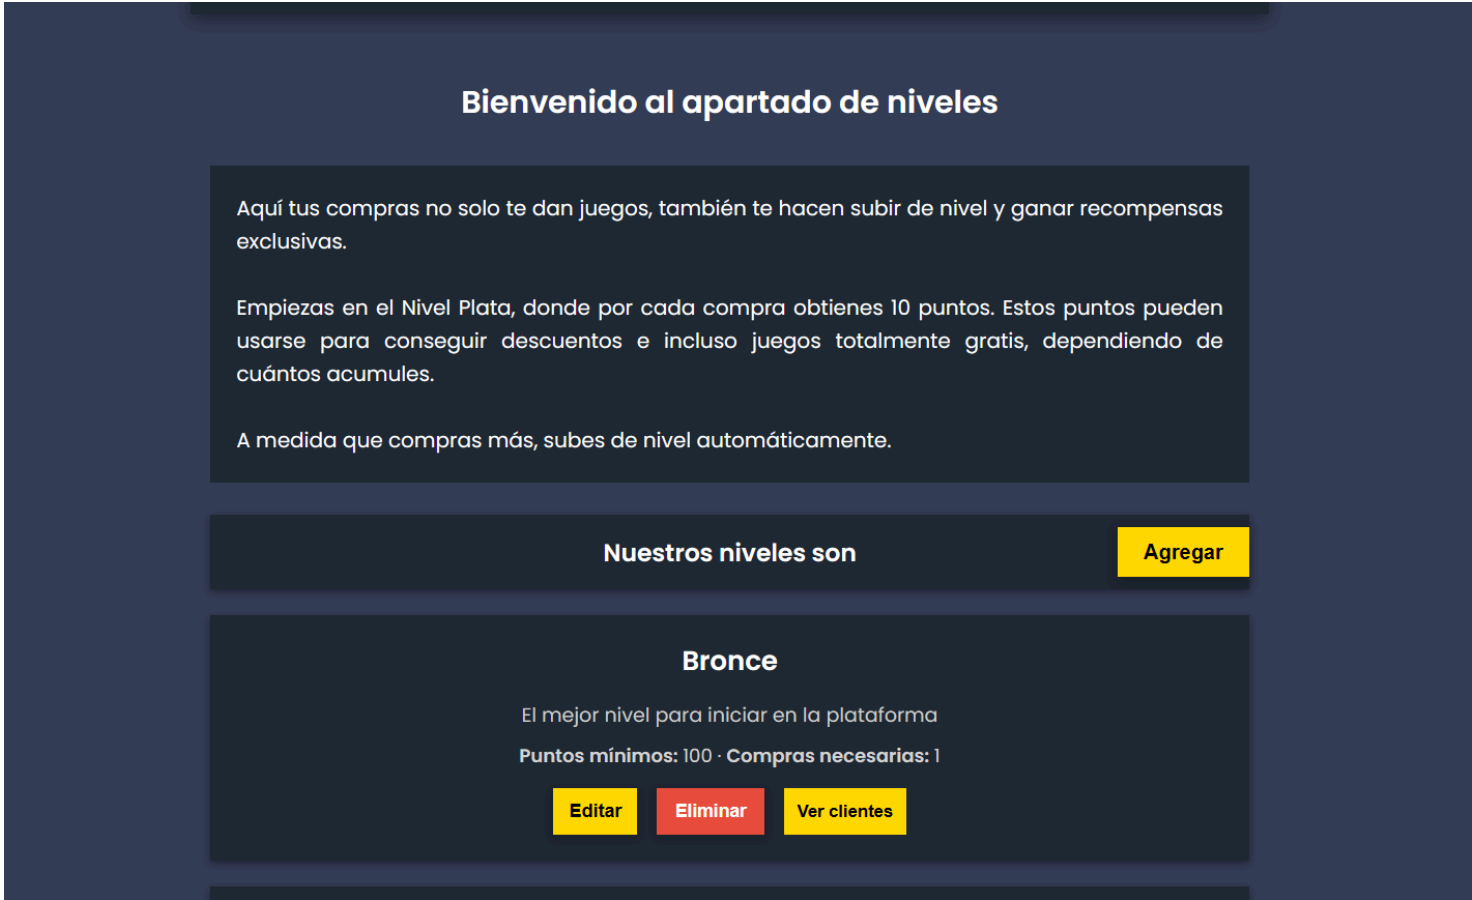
Bienvenido al apartado de niveles

Aquí tus compras no solo te dan juegos, también te hacen subir de nivel y ganar recompensas exclusivas.

Empiezas en el Nivel Plata, donde por cada compra obtienes 10 puntos. Estos puntos pueden usarse para conseguir descuentos e incluso juegos totalmente gratis, dependiendo de cuántos acumules.

A medida que compras más, subes de nivel automáticamente.

Nuestros niveles son

Agregar

Bronce

El mejor nivel para iniciar en la plataforma

Puntos mínimos: 100 · Compras necesarias: 1

Editar

Eliminar

Ver clientes